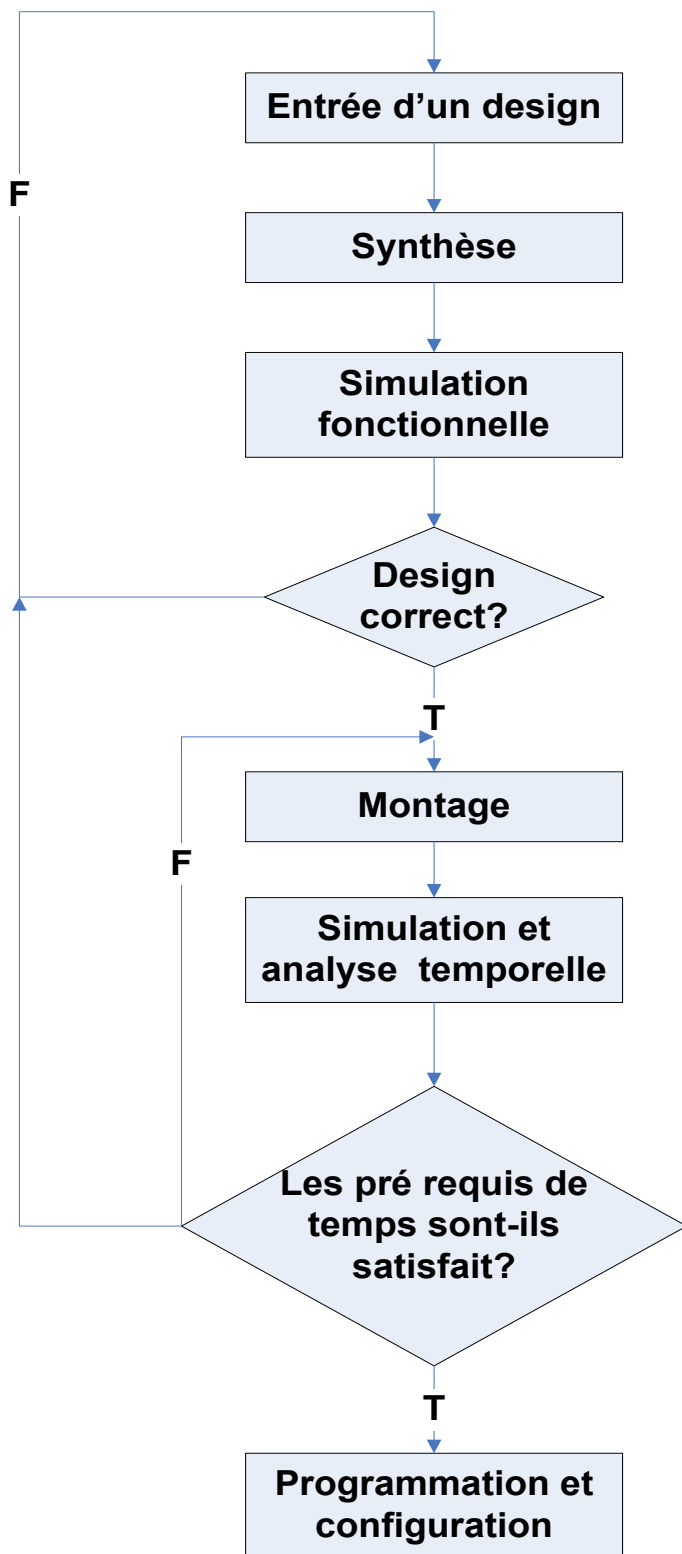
Entrée d'un design

F

Synthèse

Simulation fonctionnelle

Design correct?

T

F

Montage

Simulation et analyse  temporelle

Les pré requis de temps sont-ils satisfait?

T

Programmation et configuration